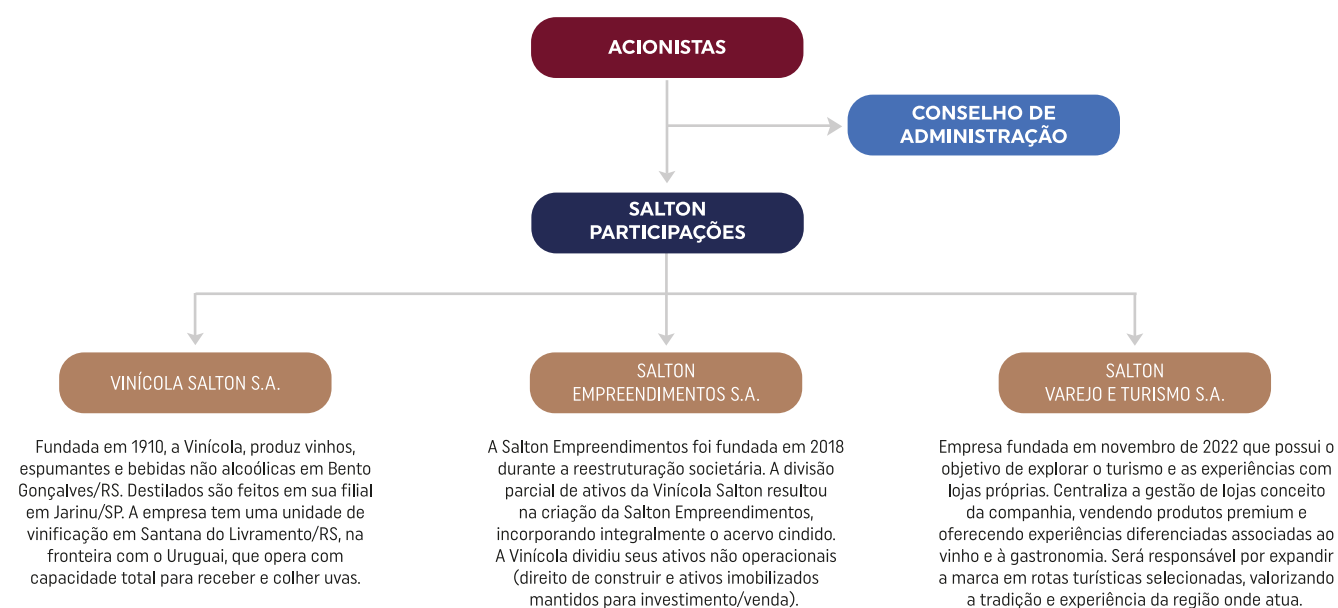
ACIONISTAS

CONSELHO DE ADMINISTRAÇÃO

SALTON PARTICIPAÇÕES

VINÍCOLA SALTON S.A.

Fundada em 1910, a Vinícola, produz vinhos, espumantes e bebidas não alcoólicas em Bento Gonçalves/RS. Destilados são feitos em sua filial em Jarinu/SP. A empresa tem uma unidade de vinificação em Santana do Livramento/RS, na fronteira com o Uruguai, que opera com capacidade total para receber e colher uvas.

SALTON EMPREENDIMENTOS S.A.

A Salton Empreendimentos foi fundada em 2018 durante a reestruturação societária. A divisão parcial de ativos da Vinícola Salton resultou na criação da Salton Empreendimentos, incorporando integralmente o acervo cindido. A Vinícola dividiu seus ativos não operacionais (direito de construir e ativos imobilizados mantidos para investimento/venda).

SALTON VAREJO E TURISMO S.A.

Empresa fundada em novembro de 2022 que possui o objetivo de explorar o turismo e as experiências com lojas próprias. Centraliza a gestão de lojas conceito da companhia, vendendo produtos premium e oferecendo experiências diferenciadas associadas ao vinho e à gastronomia. Será responsável por expandir a marca em rotas turísticas selecionadas, valorizando a tradição e experiência da região onde atua.